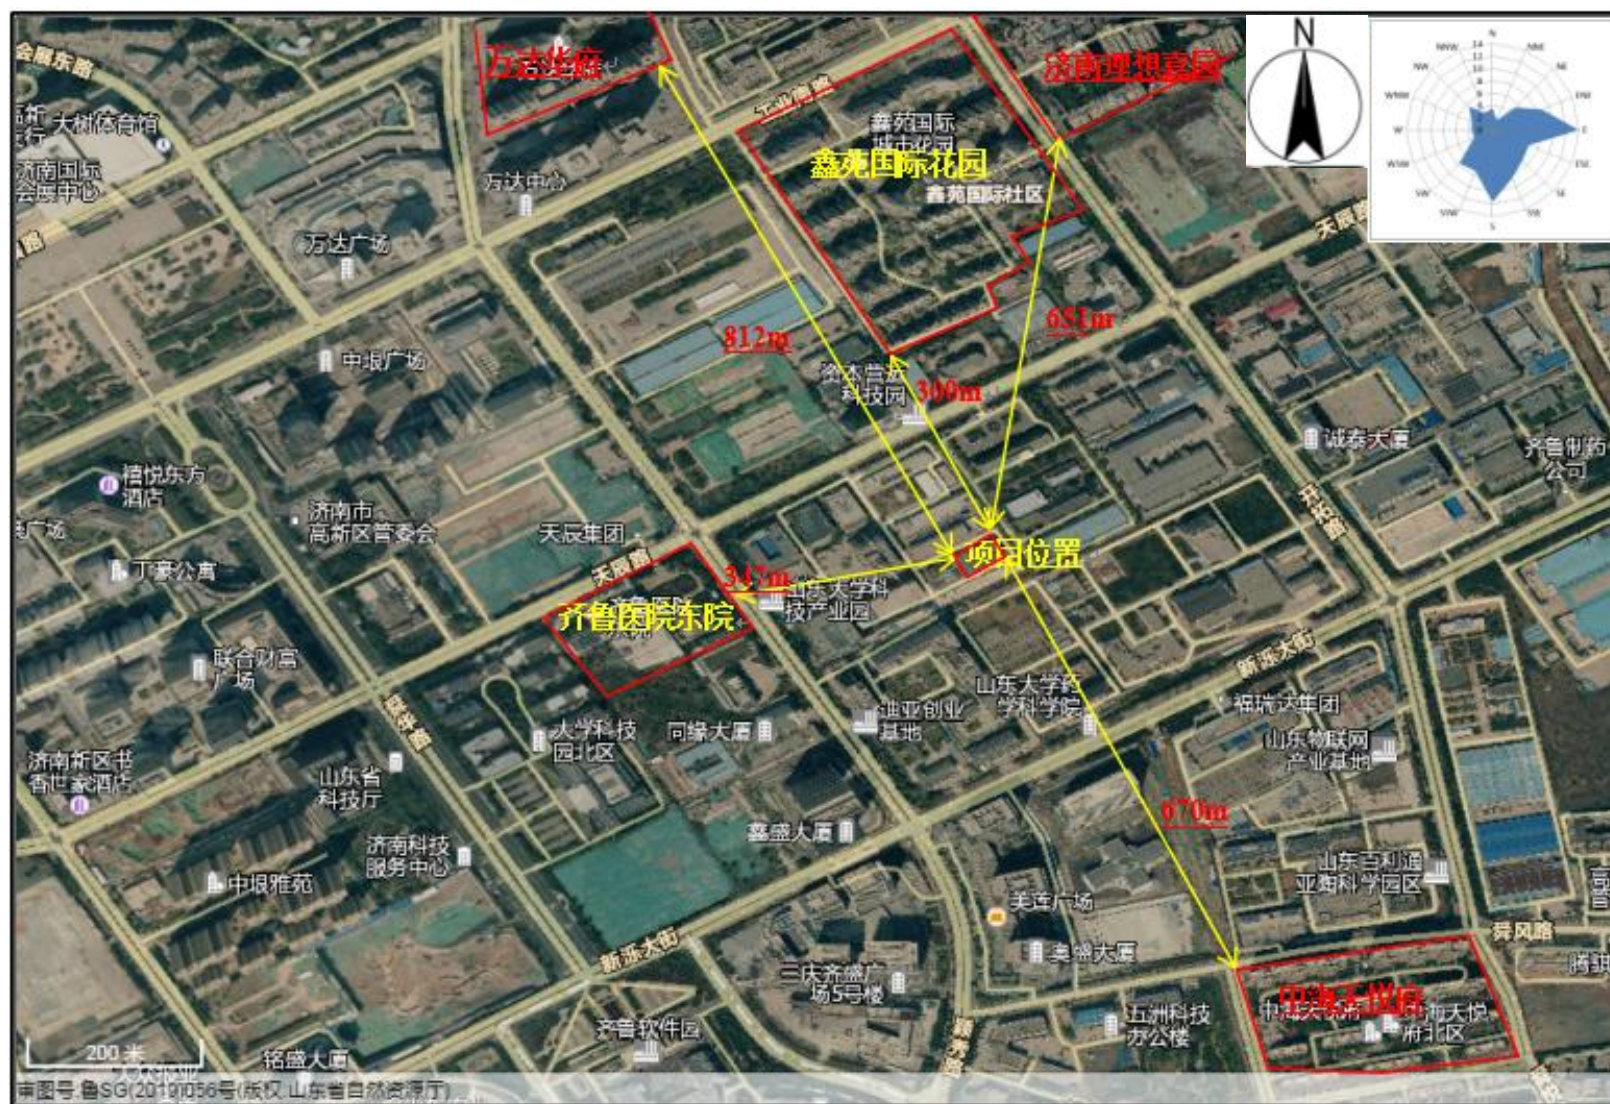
会展东路
大树体育馆
济南国际会展中心
万达华府
万达中心
万达广场
工业南路
鑫苑国际城市花园
鑫苑国际花园
鑫苑国际社区
济南理想嘉园
N
NNW
N
NNE
NW
NE
WNW
ENE
W
E
WSW
ESE
SW
SE
SSW
S
SSE
天辰路
812m
651m
中银广场
资本营运科技园
300m
诚泰大厦
齐鲁制药公司
禧悦东方酒店
济南市高新区管委会
天辰集团
开拓路
项目位置
丁家公寓
天辰路
347m
山东大学科技产业园
齐鲁医院东院
联合财富广场
新泺大街
山东大学药学科学院
福瑞达集团
迪亚创业基地
舜华路
大学科技园北区
同缘大厦
山东物联网产业基地
济南新区书香世家酒店
山东省科技厅
670m
鑫盛大厦
山东百利通亚陶科学园区
济南科技服务中心
中恒雅苑
美莲广场
舜风路
新泺大街
奥盛大厦
三庆齐盛广场5号楼
中海天悦府
中海天悦府北区
五洲科技办公楼
齐鲁软件园
200米
铭盛大厦
审图号:鲁SG(2019)056号(版权:山东省自然资源厅)